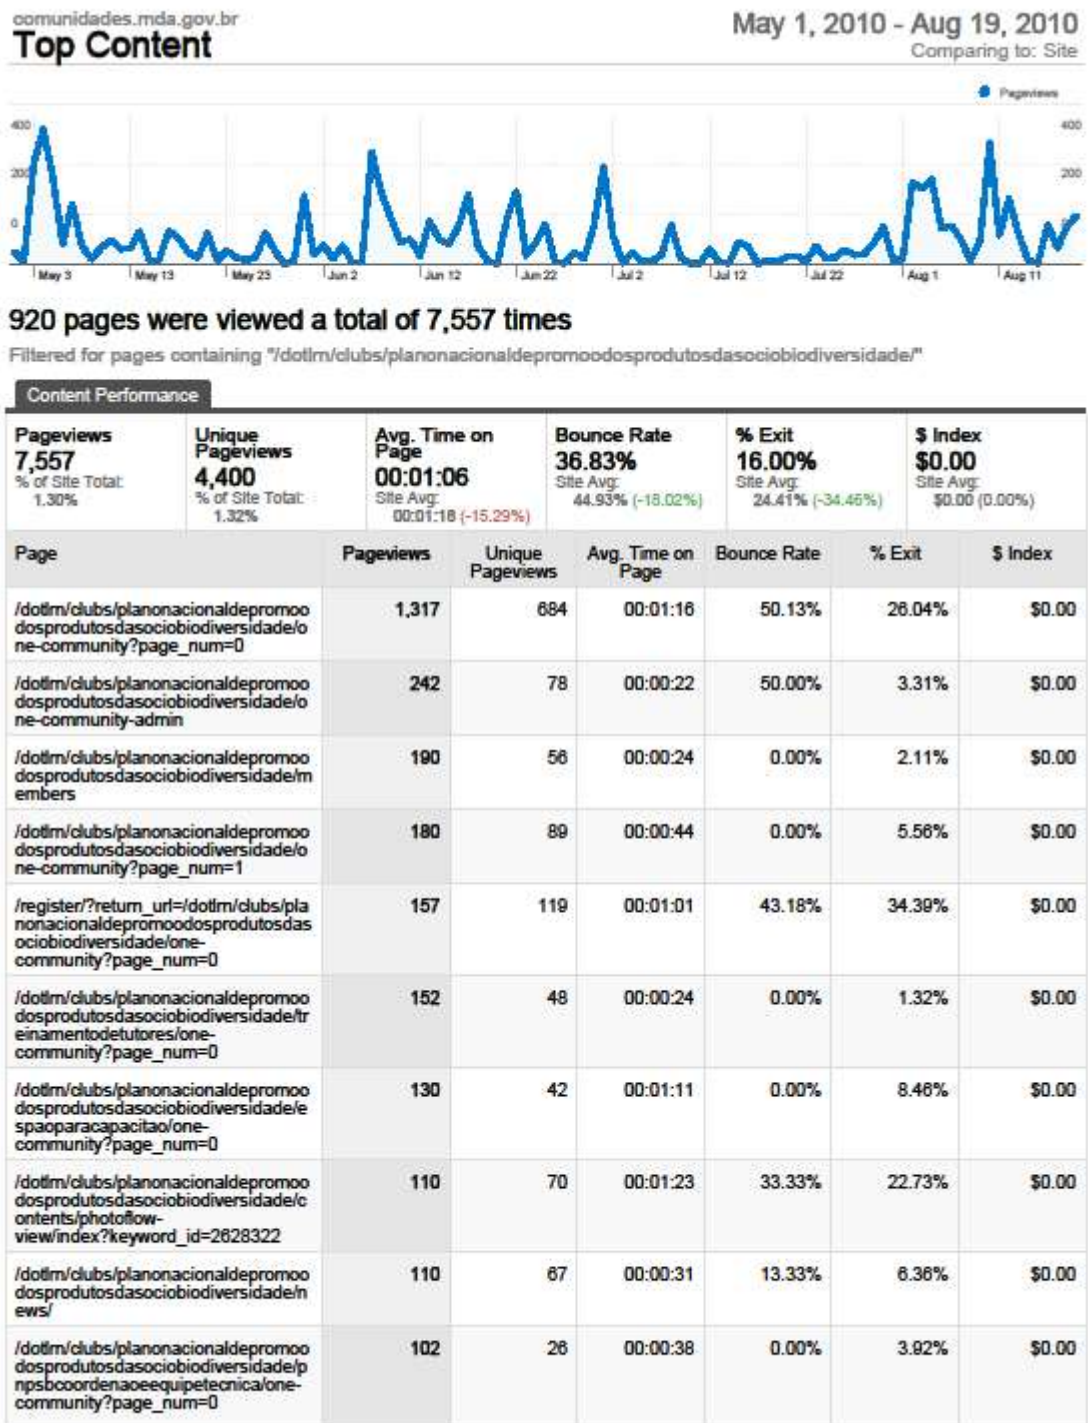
comunidades.mda.gov.br
Top Content

May 1, 2010 - Aug 19, 2010
Comparing to: Site

Pageviews

400 400
200 200
0

May 3 May 13 May 23 Jun 2 Jun 12 Jun 22 Jul 2 Jul 12 Jul 22 Aug 1 Aug 11

920 pages were viewed a total of 7,557 times

Filtered for pages containing "/dotlm/clubs/planonacionaldepromoodosprodutosdasociobiodiversidade/"

Content Performance

| Pageviews | Unique Pageviews | Avg. Time on Page | Bounce Rate | % Exit | $ Index |
|---|---|---|---|---|---|
| 7,557 % of Site Total: 1.30% | 4,400 % of Site Total: 1.32% | 00:01:06 Site Avg: 00:01:18 (-15.29%) | 36.83% Site Avg: 44.93% (-18.02%) | 16.00% Site Avg: 24.41% (-34.46%) | $0.00 Site Avg: $0.00 (0.00%) |

| Page | Pageviews | Unique Pageviews | Avg. Time on Page | Bounce Rate | % Exit | $ Index |
|---|---|---|---|---|---|---|
| /dotlm/clubs/planonacionaldepromoodosprodutosdasociobiodiversidade/one-community?page_num=0 | 1,317 | 684 | 00:01:16 | 50.13% | 26.04% | $0.00 |
| /dotlm/clubs/planonacionaldepromoodosprodutosdasociobiodiversidade/one-community-admin | 242 | 78 | 00:00:22 | 50.00% | 3.31% | $0.00 |
| /dotlm/clubs/planonacionaldepromoodosprodutosdasociobiodiversidade/members | 190 | 56 | 00:00:24 | 0.00% | 2.11% | $0.00 |
| /dotlm/clubs/planonacionaldepromoodosprodutosdasociobiodiversidade/one-community?page_num=1 | 180 | 89 | 00:00:44 | 0.00% | 5.56% | $0.00 |
| /register/?return_url=/dotlm/clubs/planonacionaldepromoodosprodutosdasociobiodiversidade/one-community?page_num=0 | 157 | 119 | 00:01:01 | 43.18% | 34.39% | $0.00 |
| /dotlm/clubs/planonacionaldepromoodosprodutosdasociobiodiversidade/treinamentodetutores/one-community?page_num=0 | 152 | 48 | 00:00:24 | 0.00% | 1.32% | $0.00 |
| /dotlm/clubs/planonacionaldepromoodosprodutosdasociobiodiversidade/espaoparacapacitao/one-community?page_num=0 | 130 | 42 | 00:01:11 | 0.00% | 8.46% | $0.00 |
| /dotlm/clubs/planonacionaldepromoodosprodutosdasociobiodiversidade/contents/photoflow-view/index?keyword_id=2628322 | 110 | 70 | 00:01:23 | 33.33% | 22.73% | $0.00 |
| /dotlm/clubs/planonacionaldepromoodosprodutosdasociobiodiversidade/news/ | 110 | 67 | 00:00:31 | 13.33% | 6.36% | $0.00 |
| /dotlm/clubs/planonacionaldepromoodosprodutosdasociobiodiversidade/pnpsbcoordenaoeequipetecnica/one-community?page_num=0 | 102 | 26 | 00:00:38 | 0.00% | 3.92% | $0.00 |